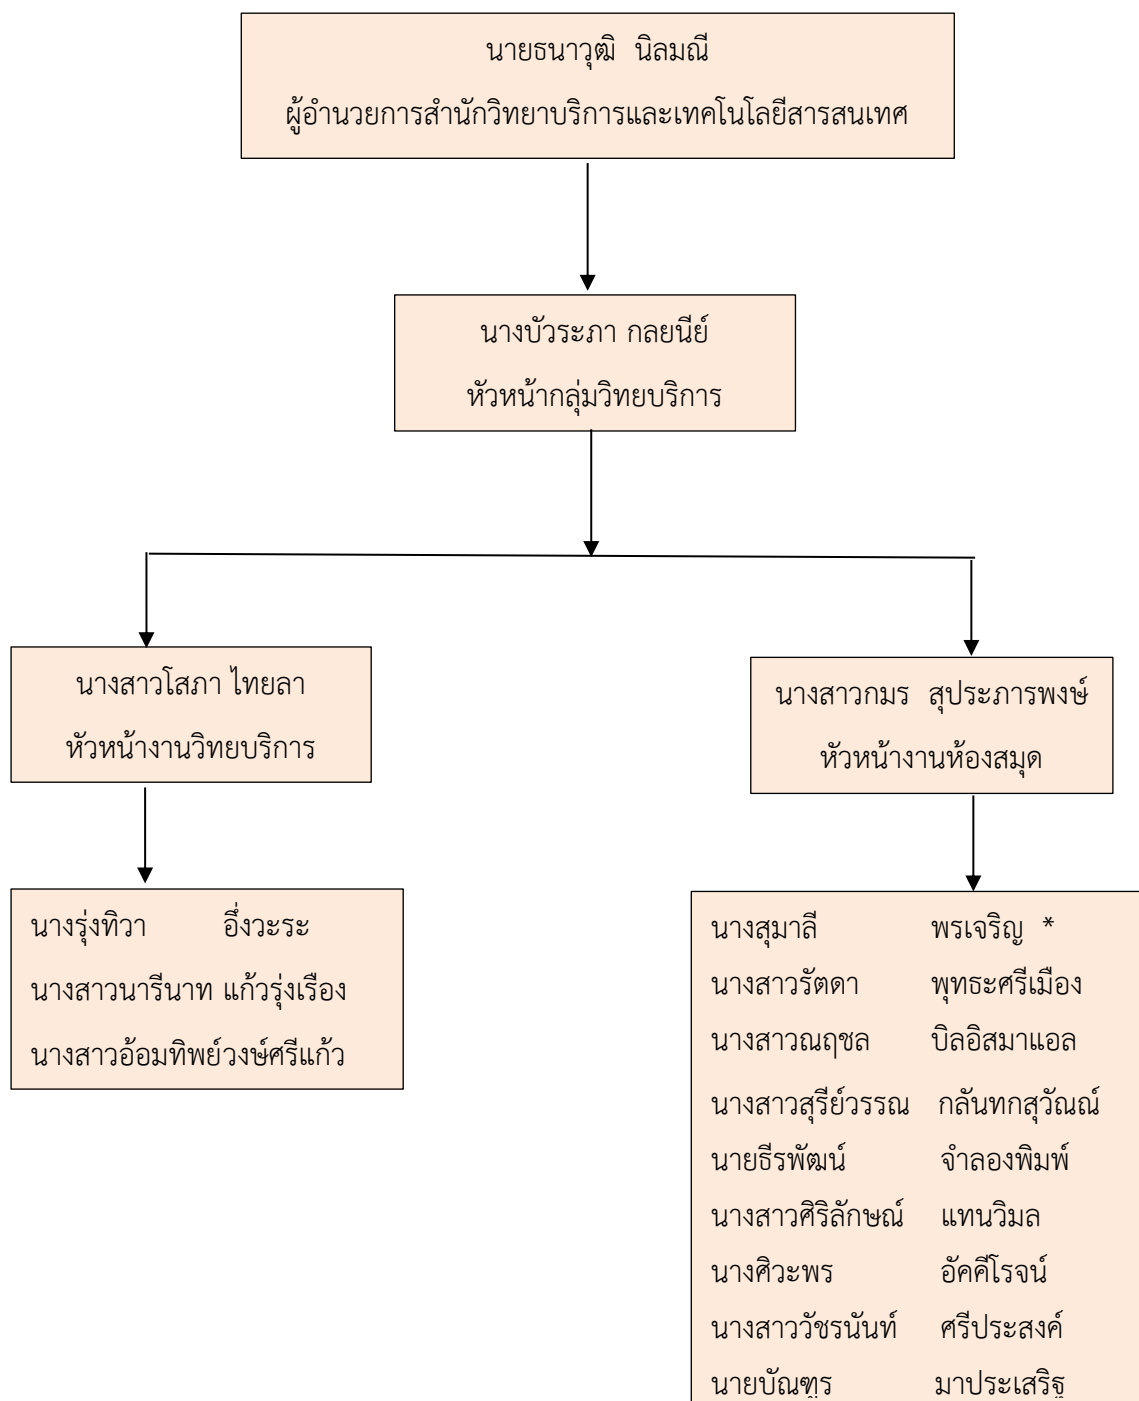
นายธนาวุฒิ นิลมณี
ผู้อำนวยการสำนักวิทยาบริการและเทคโนโลยีสารสนเทศ

นางบัวระภา กลยนีย์
หัวหน้ากลุ่มวิทยบริการ

นางสาวโสภา ไทยลา
หัวหน้างานวิทยบริการ

นางรุ่งทิวา อึ่งวะระ
นางสาวนารีนาท แก้วรุ่งเรือง
นางสาวอ้อมทิพย์วงษ์ศรีแก้ว

นางสาวกมร สุประภารพงษ์
หัวหน้างานห้องสมุด

นางสุมาลี พรเจริญ *
นางสาวรัตดา พุทธะศรีเมือง
นางสาวณฤชล บิลอิสมาแอล
นางสาวสุรีย์วรรณ กลันทกสุวัณณ์
นายธีรพัฒน์ จำลองพิมพ์
นางสาวศิริลักษณ์ แทนวิมล
นางศิวะพร อัคคีโรจน์
นางสาววัชรนันท์ ศรีประสงค์
นายบัณฑูร มาประเสริฐ